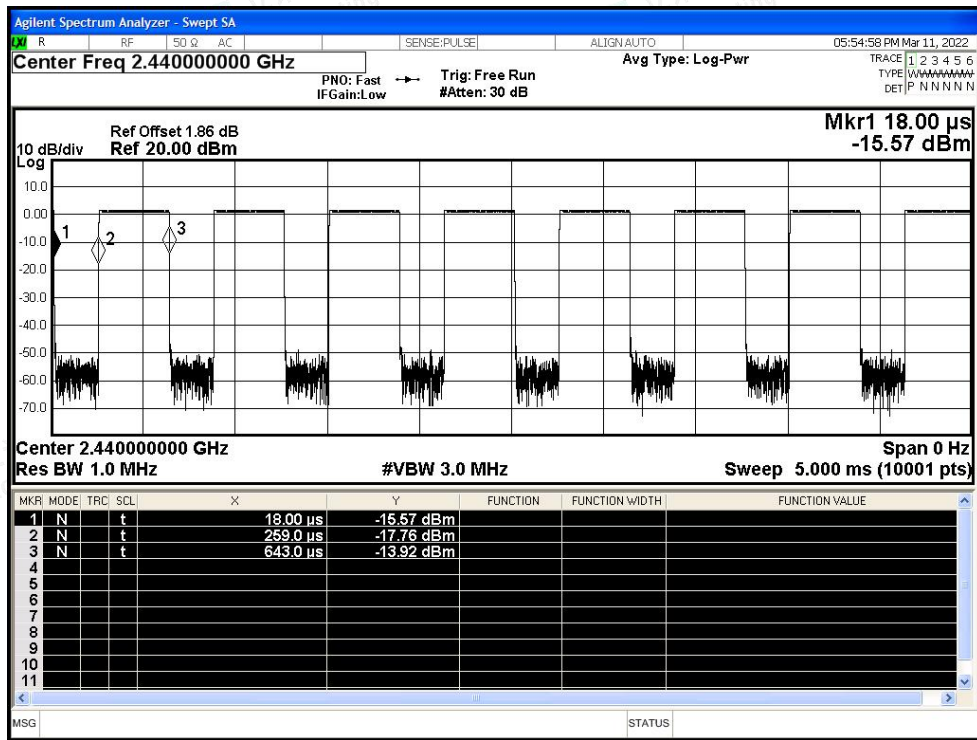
Agilent Spectrum Analyzer - Swept SA

LXI R RF 50 Ω AC SENSE:PULSE ALIGN AUTO 05:54:58 PM Mar 11, 2022

Center Freq 2.440000000 GHz

PNO: Fast IFGain:Low Trig: Free Run #Atten: 30 dB Avg Type: Log-Pwr

TRACE 1 2 3 4 5 6
TYPE WWWWWW
DET P N N N N N

Ref Offset 1.86 dB
10 dB/div Ref 20.00 dBm
Log

Mkr1 18.00 µs
-15.57 dBm

10.0
0.00
-10.0
-20.0
-30.0
-40.0
-50.0
-60.0
-70.0

1 2 3

Center 2.440000000 GHz
Res BW 1.0 MHz
#VBW 3.0 MHz
Span 0 Hz
Sweep 5.000 ms (10001 pts)

| MKR | MODE | TRC | SCL | X | Y | FUNCTION | FUNCTION WIDTH | FUNCTION VALUE |
|---|---|---|---|---|---|---|---|---|
| 1 | N | | t | 18.00 µs | -15.57 dBm | | | |
| 2 | N | | t | 259.0 µs | -17.76 dBm | | | |
| 3 | N | | t | 643.0 µs | -13.92 dBm | | | |
| 4 | | | | | | | | |
| 5 | | | | | | | | |
| 6 | | | | | | | | |
| 7 | | | | | | | | |
| 8 | | | | | | | | |
| 9 | | | | | | | | |
| 10 | | | | | | | | |
| 11 | | | | | | | | |

MSG STATUS